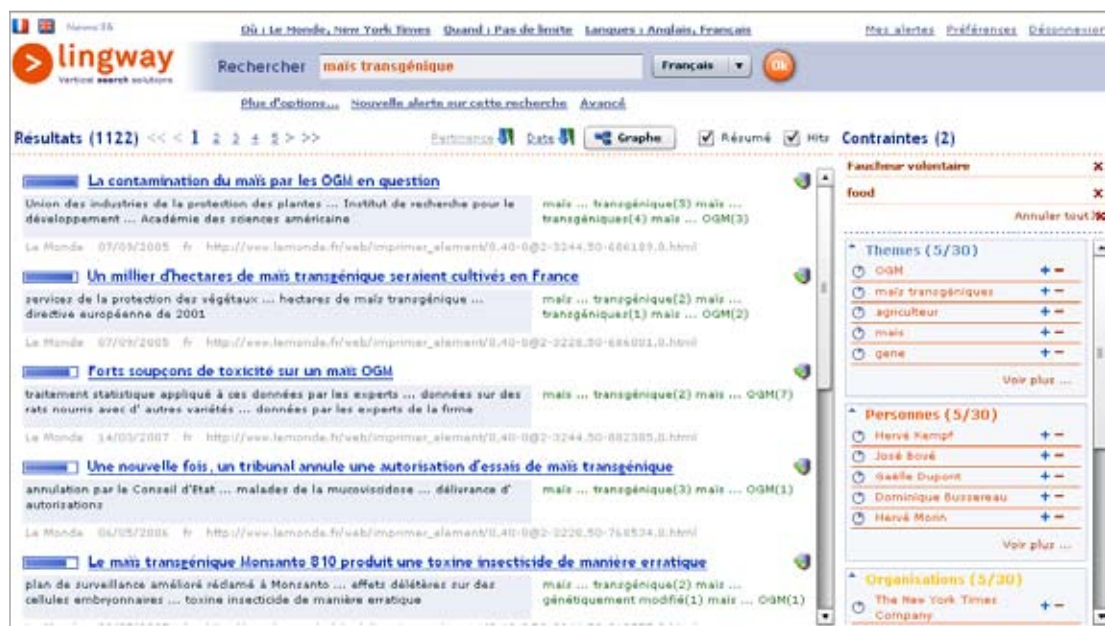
News IS

Où : Le Monde, New York Times   Quand : Pas de limite   Langues : Anglais, Français

Mes alertes   Préférences   Déconnexion

lingway
Vertical search solutions

Rechercher   maïs transgénique   Français   Ok

Plus d'options...   Nouvelle alerte sur cette recherche   Avancé

Résultats (1122) << < 1 2 3 4 5 > >>

Pertinence   Date   Graphe   Résumé   Hits

Contraintes (2)

Faucheur volontaire
food
Annuler tout

La contamination du maïs par les OGM en question
Union des industries de la protection des plantes ... Institut de recherche pour le développement ... Académie des sciences américaine
maïs ... transgénique(5) maïs ... transgéniques(4) maïs ... OGM(3)
Le Monde   07/09/2005   fr   http://www.lemonde.fr/web/imprimer_element/0,40-0@2-3244,50-686189,0.html

Un millier d'hectares de maïs transgénique seraient cultivés en France
services de la protection des végétaux ... hectares de maïs transgénique ... directive européenne de 2001
maïs ... transgénique(2) maïs ... transgéniques(1) maïs ... OGM(2)
Le Monde   07/09/2005   fr   http://www.lemonde.fr/web/imprimer_element/0,40-0@2-3228,50-686801,0.html

Forts soupçons de toxicité sur un maïs OGM
traitement statistique appliqué à ces données par les experts ... données sur des rats nourris avec d' autres variétés ... données par les experts de la firme
maïs ... transgénique(2) maïs ... OGM(7)
Le Monde   14/03/2007   fr   http://www.lemonde.fr/web/imprimer_element/0,40-0@2-3244,50-882385,0.html

Une nouvelle fois, un tribunal annule une autorisation d'essais de maïs transgénique
annulation par le Conseil d'Etat ... malades de la mucoviscidose ... délivrance d' autorisations
maïs ... transgénique(3) maïs ... OGM(1)
Le Monde   06/05/2006   fr   http://www.lemonde.fr/web/imprimer_element/0,40-0@2-3228,50-768534,0.html

Le maïs transgénique Monsanto 810 produit une toxine insecticide de manière erratique
plan de surveillance amélioré réclamé à Monsanto ... effets délétères sur des cellules embryonnaires ... toxine insecticide de manière erratique
maïs ... transgénique(2) maïs ... génétiquement modifié(1) maïs ... OGM(1)

Themes (5/30)
OGM
maïs transgéniques
agriculteur
maïs
gene
Voir plus ...

Personnes (5/30)
Hervé Kempf
José Bové
Gaëlle Dupont
Dominique Bussereau
Hervé Morin
Voir plus ...

Organisations (5/30)
The New York Times Company